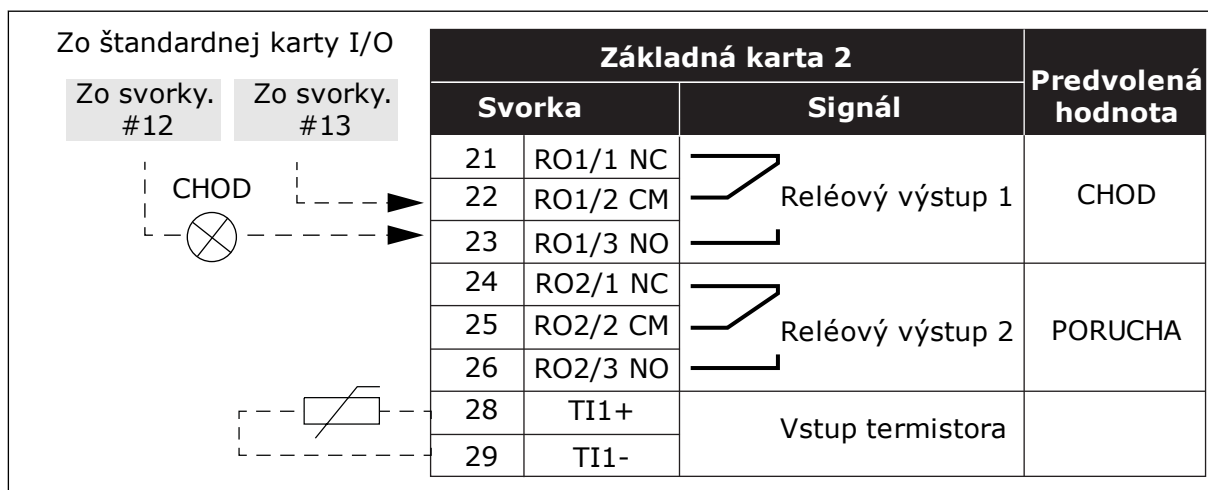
Zo štandardnej karty I/O

Zo svorky. #12

Zo svorky. #13

CHOD

| Základná karta 2 | | | Predvolená hodnota |
|---|---|---|---|
| Svorka | | Signál | |
| 21 | RO1/1 NC | Reléový výstup 1 | CHOD |
| 22 | RO1/2 CM | | |
| 23 | RO1/3 NO | | |
| 24 | RO2/1 NC | Reléový výstup 2 | PORUCHA |
| 25 | RO2/2 CM | | |
| 26 | RO2/3 NO | | |
| 28 | TI1+ | Vstup termistora | |
| 29 | TI1- | | |